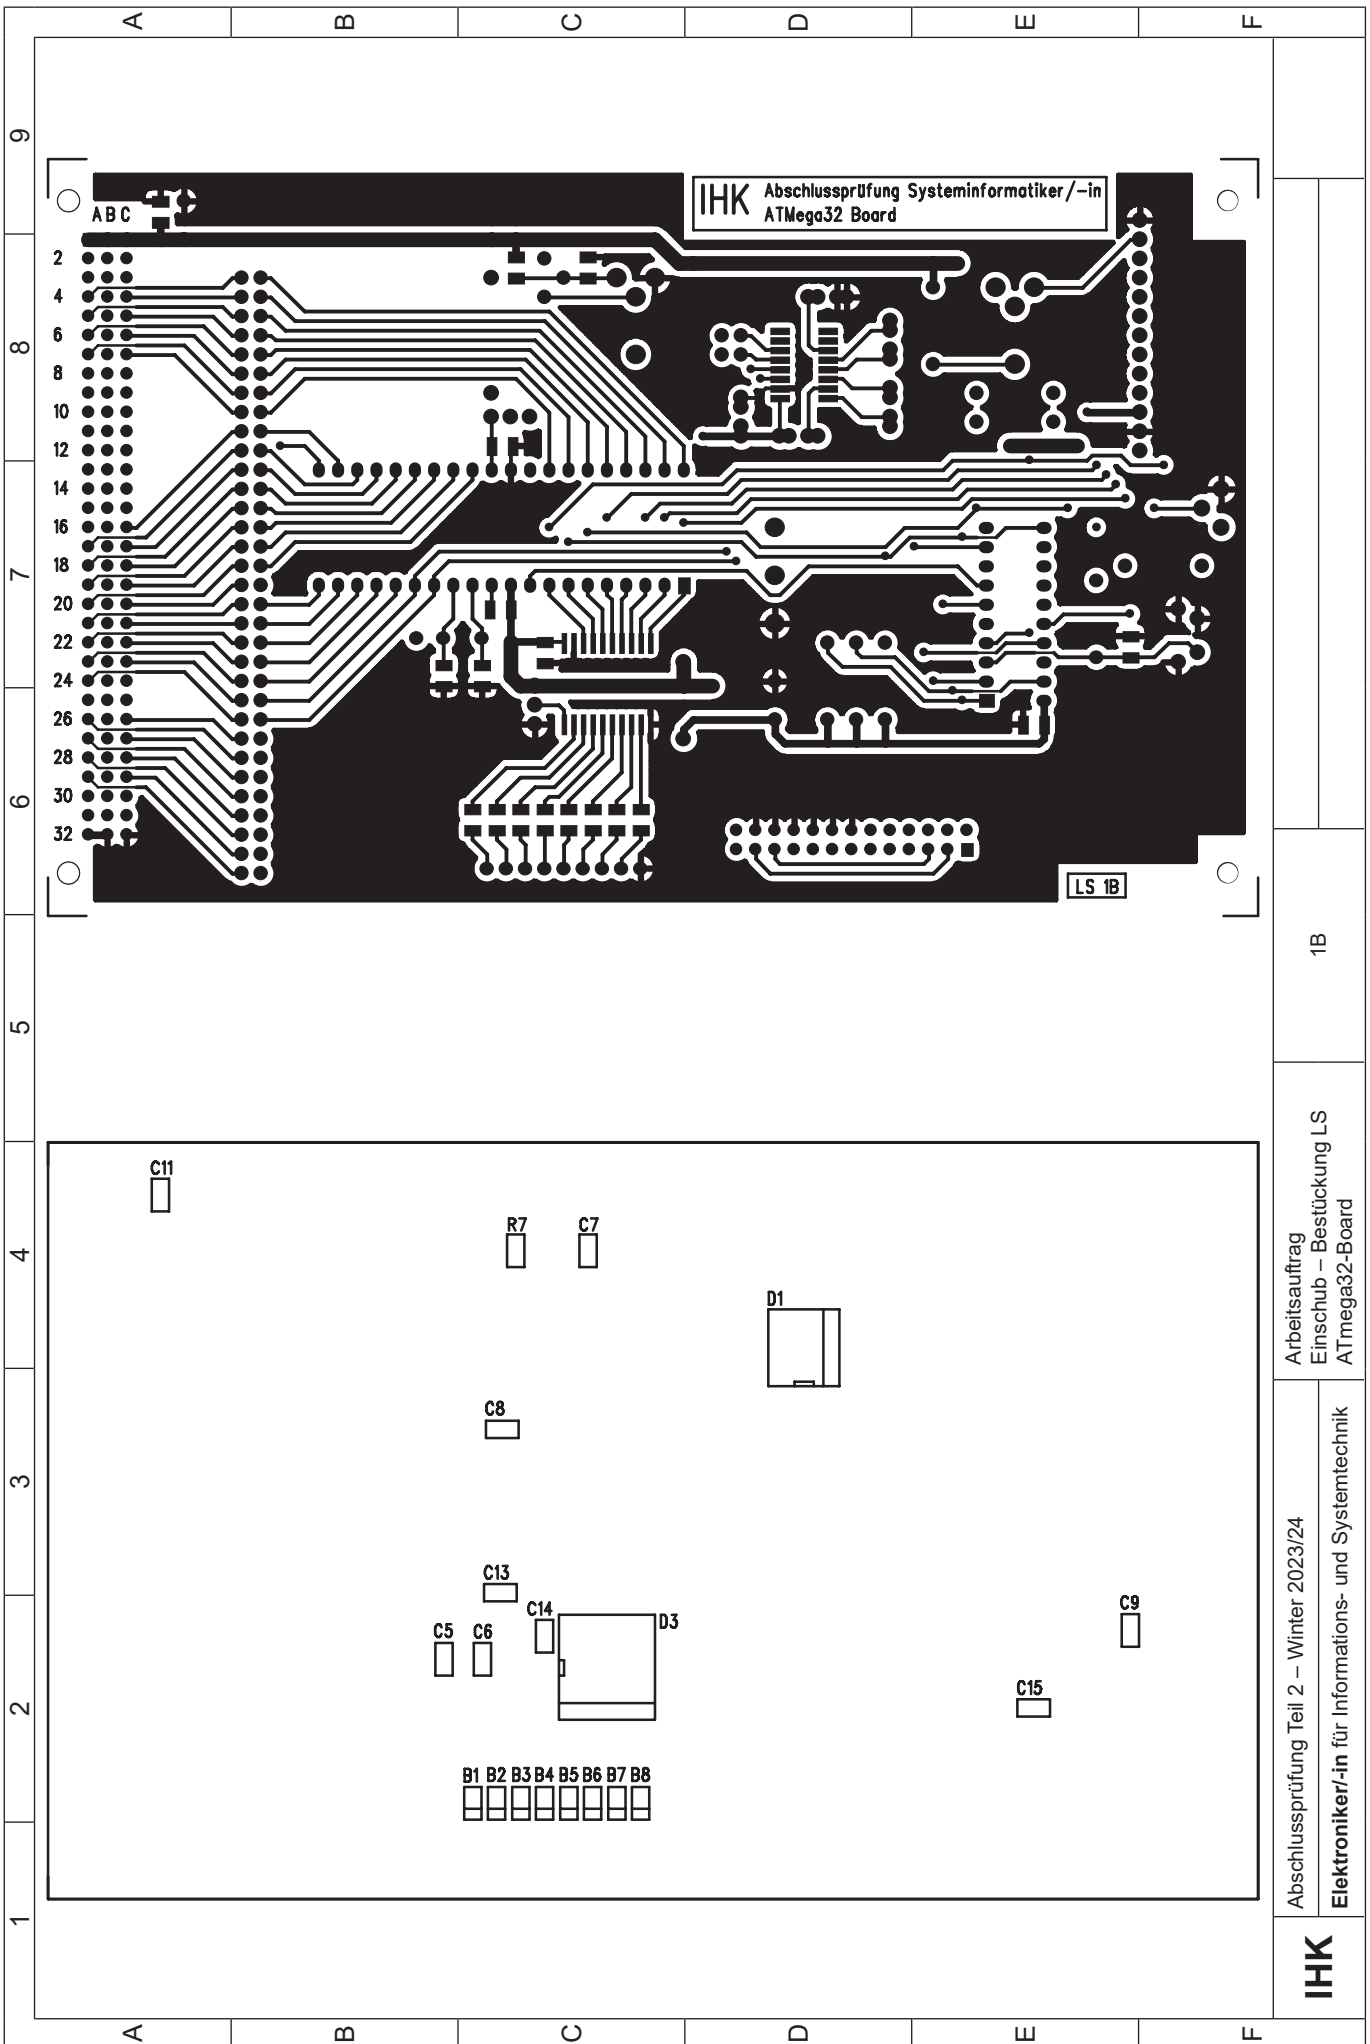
A B C D E F

9 8 7 6 5 4 3 2 1

IHK Abschlussprüfung Systeminformatiker/-in
ATMega32 Board

ABC

2
4
6
8
10
12
14
16
18
20
22
24
26
28
30
32

LS 1B

C11

R7 C7

D1

C8

C13

C14 D3

C5 C6

C9

C15

B1 B2 B3 B4 B5 B6 B7 B8

1B

Arbeitsauftrag
Einschub – Bestückung LS
ATmega32-Board

Abschlussprüfung Teil 2 – Winter 2023/24
**Elektroniker/-in** für Informations- und Systemtechnik

IHK

A B C D E F